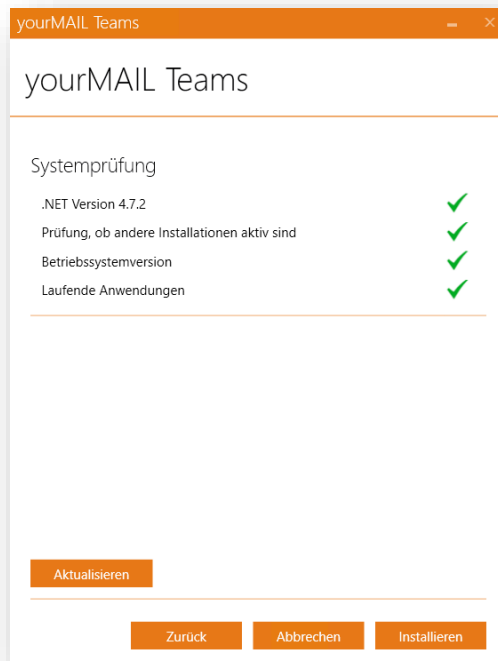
yourMAIL Teams

yourMAIL Teams

Systemprüfung

.NET Version 4.7.2

Prüfung, ob andere Installationen aktiv sind

Betriebssystemversion

Laufende Anwendungen

Aktualisieren

Zurück

Abbrechen

Installieren